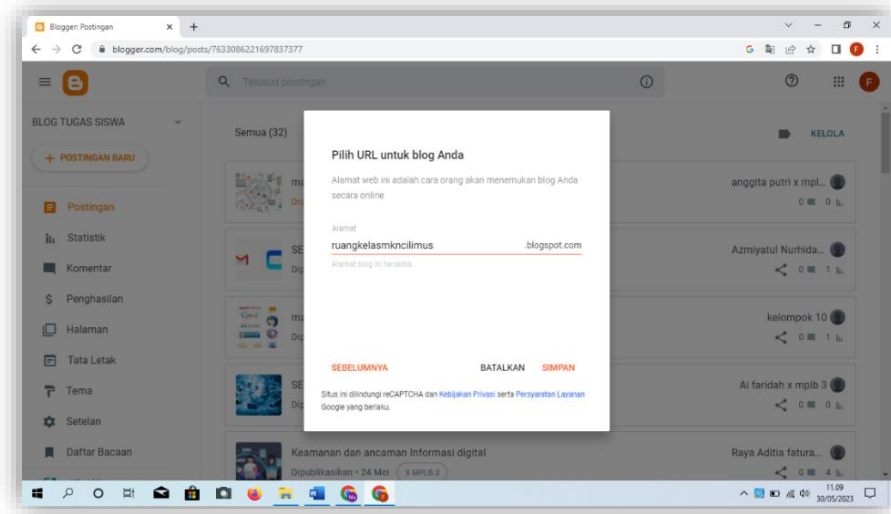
Blogger: Postingan × +

blogger.com/blog/posts/7633086221697837377

Telusuri postingan

BLOG TUGAS SISWA

+ POSTINGAN BARU

Postingan
Statistik
Komentar
Penghasilan
Halaman
Tata Letak
Tema
Setelan
Daftar Bacaan

Semua (32)

KELOLA

anggita putri x mpl...
0 0

Azmiyatul Nurhida...
0 1

kelompok 10
0 1

Ai faridah x mplb 3
0 0

Keamanan dan ancaman Informasi digital
Dipublikasikan • 24 Mei X MPLB 2

Raya Aditia fatura...
0 4

Pilih URL untuk blog Anda

Alamat web ini adalah cara orang akan menemukan blog Anda secara online

Alamat
ruangkelasmkncilimus .blogspot.com
Alamat blog ini tersedia.

SEBELUMNYA BATALKAN SIMPAN

Situs ini dilindungi reCAPTCHA dan Kebijakan Privasi serta Persyaratan Layanan Google yang berlaku.

11.09
30/05/2023